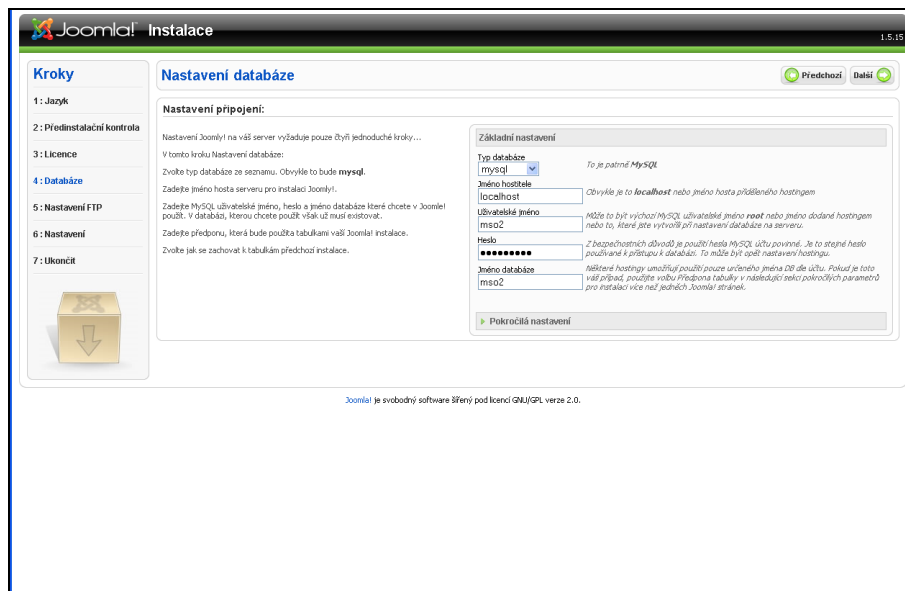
Joomla! Instalace

1.5.15

Kroky

1 : Jazyk

2 : Předinstalační kontrola

3 : Licence

4 : Databáze

5 : Nastavení FTP

6 : Nastavení

7 : Ukončit

Nastavení databáze

Předchozí

Další

Nastavení připojení:

Nastavení Joomly! na váš server vyžaduje pouze čtyři jednoduché kroky...

V tomto kroku Nastavení databáze:

Zvolte typ databáze ze seznamu. Obvykle to bude **mysql**.

Zadejte jméno hosta serveru pro instalaci Joomly!.

Zadejte MySQL uživatelské jméno, heslo a jméno databáze které chcete v Joomle! použít. V databázi, kterou chcete použít však už musí existovat.

Zadejte předponu, která bude použita tabulkami vaší Joomla! instalace.

Zvolte jak se zachovat k tabulkám předchozí instalace.

Základní nastavení

Typ databáze

mysql

To je patrně **MySQL**

Jméno hostitele

localhost

Obvykle je to **localhost** nebo jméno hosta přiděleného hostingem

Uživatelské jméno

mso2

Může to být výchozí MySQL uživatelské jméno **root** nebo jméno dodané hostingem nebo to, které jste vytvořili při nastavení databáze na serveru.

Heslo

•••••••••

Z bezpečnostních důvodů je použití hesla MySQL účtu povinné. Je to stejné heslo používané k přístupu k databázi. To může být opět nastavení hostingu.

Jméno databáze

mso2

Některé hostingy umožňují použití pouze určeného jména DB dle účtu. Pokud je toto váš případ, použijte volbu Předpona tabulky v následující sekci pokročilých parametrů pro instalaci více než jedných Joomla! stránek.

Pokročilá nastavení

Joomla! je svobodný software šířený pod licencí GNU/GPL verze 2.0.